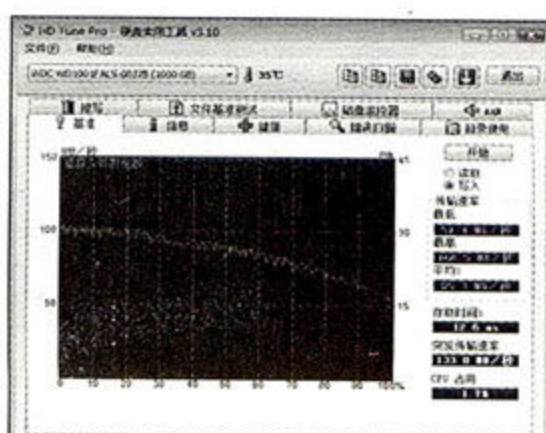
HD Tune Pro - 硬盘实用工具 v3.10
文件(F) 帮助(H)
WDC WD1002FAEX-00Z3A0 (1000 GB)
35°C
退出

擦写
文件基准测试
随机访问
AAM
基准
信息
健康
错误扫描
磁盘使用

开始
读取
写入

传输速率
最低
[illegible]
最高
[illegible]
平均
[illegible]
存取时间
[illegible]
突发传输速率
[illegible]
CPU 占用
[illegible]

150 MB/秒
100
50
45
30
15
0 10 20 30 40 50 60 70 80 90 100%